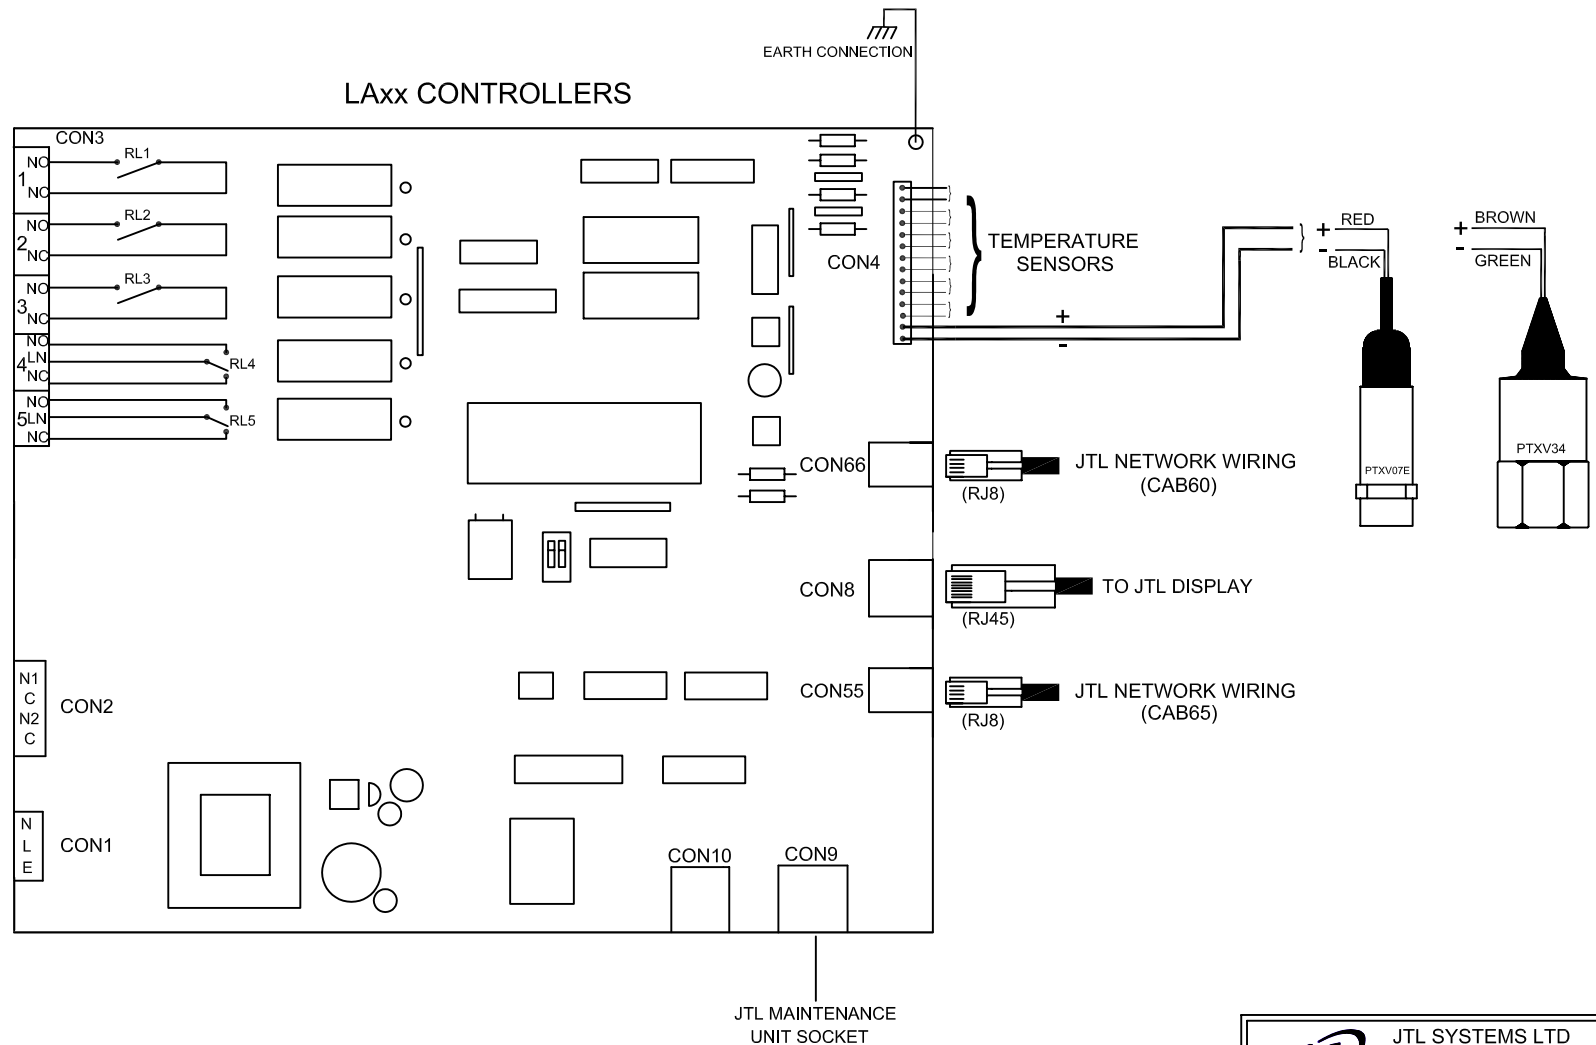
EARTH CONNECTION

LAxx CONTROLLERS

CON3

1 NO NC RL1

2 NO NC RL2

3 NO NC RL3

4 NO LN NC RL4

5 NO LN NC RL5

CON4

TEMPERATURE SENSORS

+ RED
- BLACK

+ BROWN
- GREEN

+
-

PTXV07E

PTXV34

CON66

(RJ8)

JTL NETWORK WIRING (CAB60)

CON8

(RJ45)

TO JTL DISPLAY

CON55

(RJ8)

JTL NETWORK WIRING (CAB65)

N1 C N2 C

CON2

N L E

CON1

CON10

CON9

JTL MAINTENANCE UNIT SOCKET

JTL SYSTEMS LTD